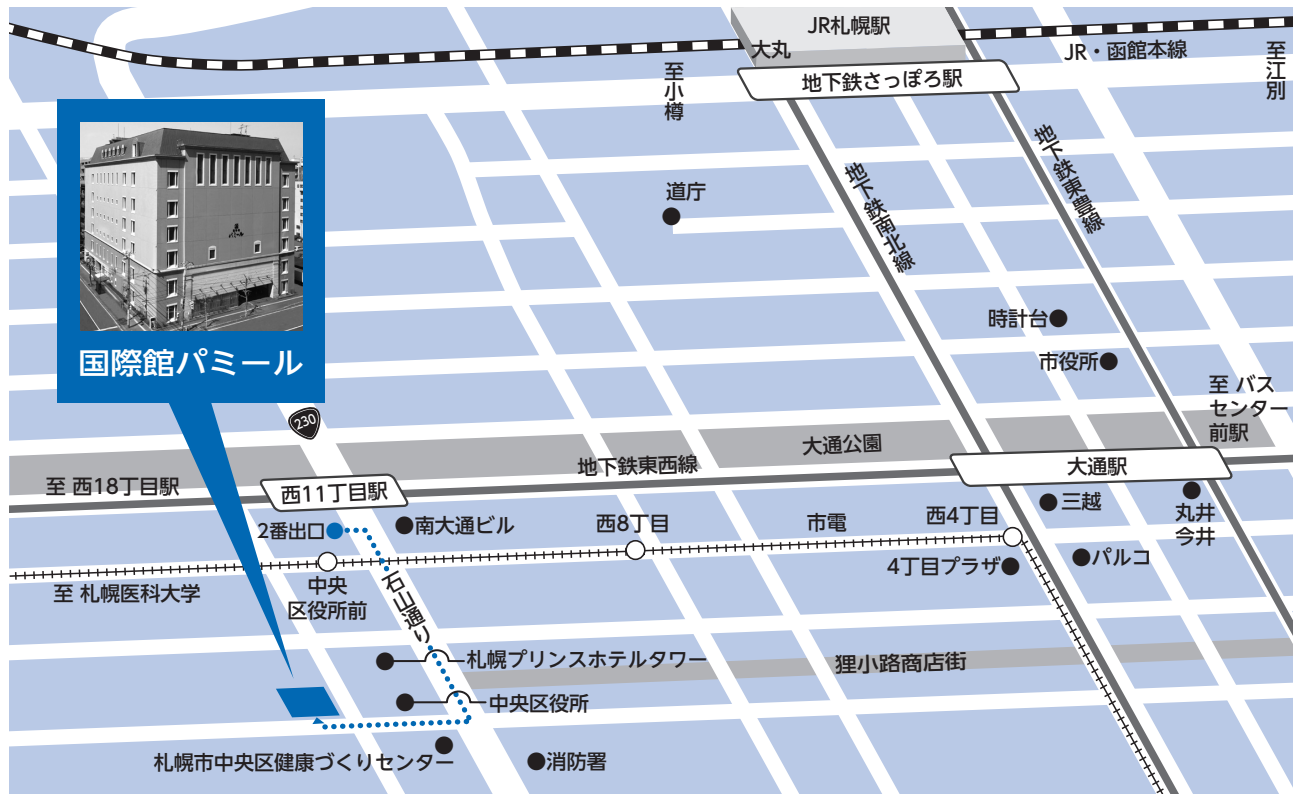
JR札幌駅
大丸
JR・函館本線
至江別
地下鉄さっぽろ駅
至小樽
道庁
地下鉄南北線
地下鉄東豊線
時計台
市役所
至 バスセンター前駅
国際館パミール
230
大通公園
地下鉄東西線
大通駅
至 西18丁目駅
西11丁目駅
三越
丸井今井
2番出口
南大通ビル
西8丁目
市電
西4丁目
中央区役所前
4丁目プラザ
パルコ
至 札幌医科大学
石山通り
札幌プリンスホテルタワー
狸小路商店街
中央区役所
札幌市中央区健康づくりセンター
消防署